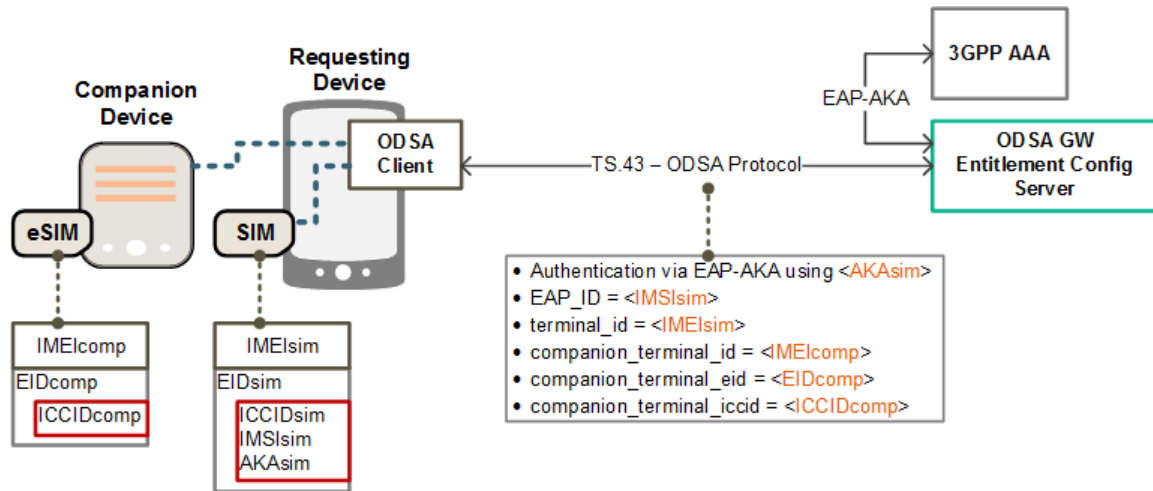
Companion Device

Requesting Device

ODSA Client

3GPP AAA

EAP-AKA

ODSA GW Entitlement Config Server

TS.43 – ODSA Protocol

eSIM

SIM

• Authentication via EAP-AKA using <AKAsim>
• EAP_ID = <IMSIsim>
• terminal_id = <IMEIsim>
• companion_terminal_id = <IMEIcomp>
• companion_terminal_eid = <EIDcomp>
• companion_terminal_iccid = <ICCIDcomp>

IMEIcomp
EIDcomp
ICCIDcomp

IMEIsim
EIDsim
ICCIDsim
IMSIsim
AKAsim